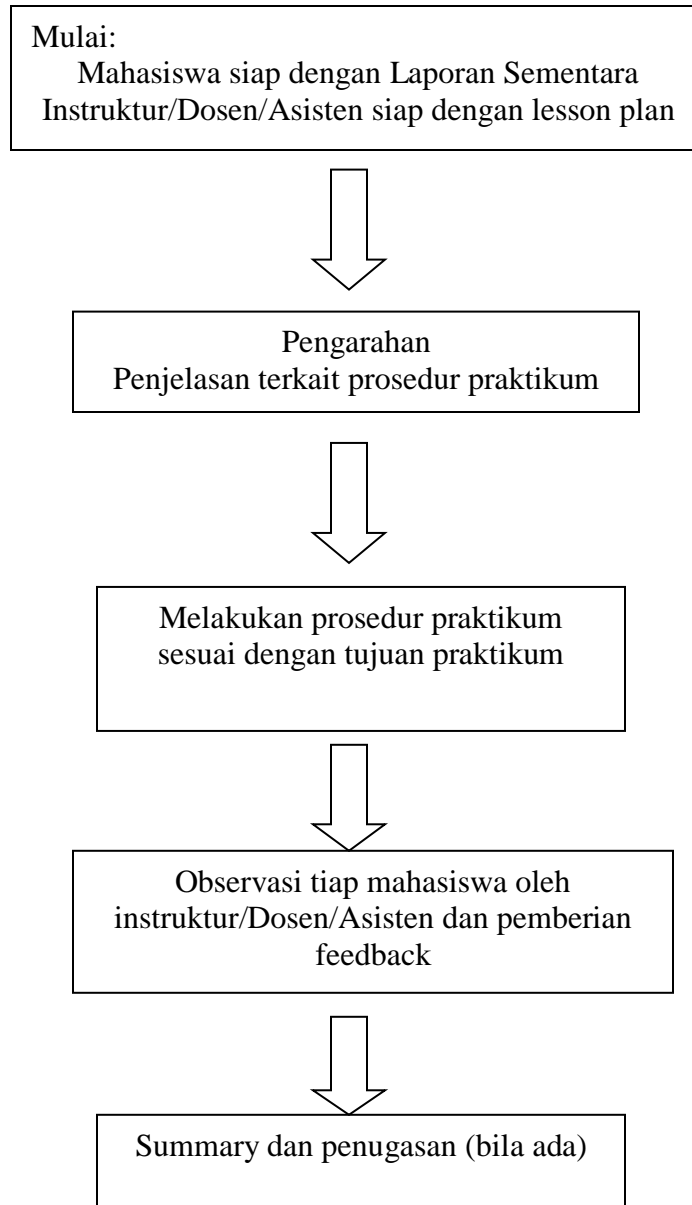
Mulai:
Mahasiswa siap dengan Laporan Sementara
Instruktur/Dosen/Asisten siap dengan lesson plan

Pengarahan
Penjelasan terkait prosedur praktikum

Melakukan prosedur praktikum sesuai dengan tujuan praktikum

Observasi tiap mahasiswa oleh instruktur/Dosen/Asisten dan pemberian feedback

Summary dan penugasan (bila ada)